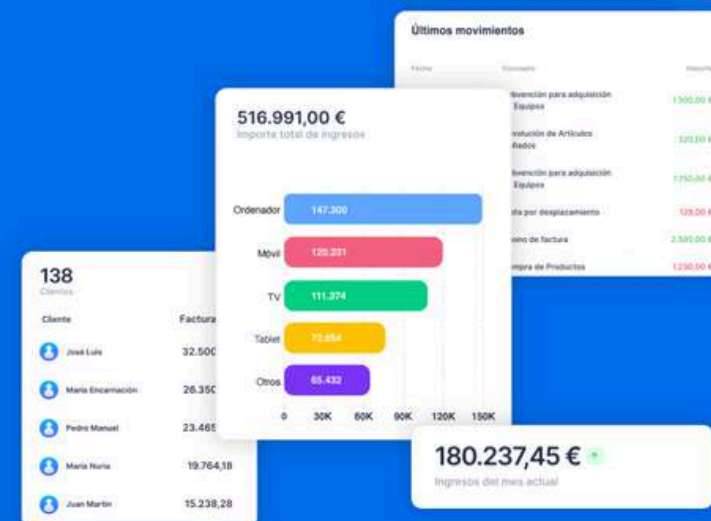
Últimos movimientos

Fecha

Concepto

Importe

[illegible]bvención para adquisición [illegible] Equipos

1.500,00 €

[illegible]volución de Artículos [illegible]ados

320,00 €

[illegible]bvención para adquisición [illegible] Equipos

1.750,00 €

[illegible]ta por desplazamiento

129,00 €

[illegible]ono de factura

2.500,00 €

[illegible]mpra de Productos

1.230,00 €

516.991,00 €
Importe total de ingresos

Ordenador 147.300
Móvil 120.231
TV 111.374
Tablet 72.654
Otros 65.432

0 30K 60K 90K 120K 150K

138
Clientes

| Cliente | Factura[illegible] |
|---|---|
| José Luis | 32.500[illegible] |
| María Encarnación | 26.350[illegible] |
| Pedro Manuel | 23.465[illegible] |
| María Nuria | 19.764,18 |
| Juan Martín | 15.238,28 |

180.237,45 €
Ingresos del mes actual